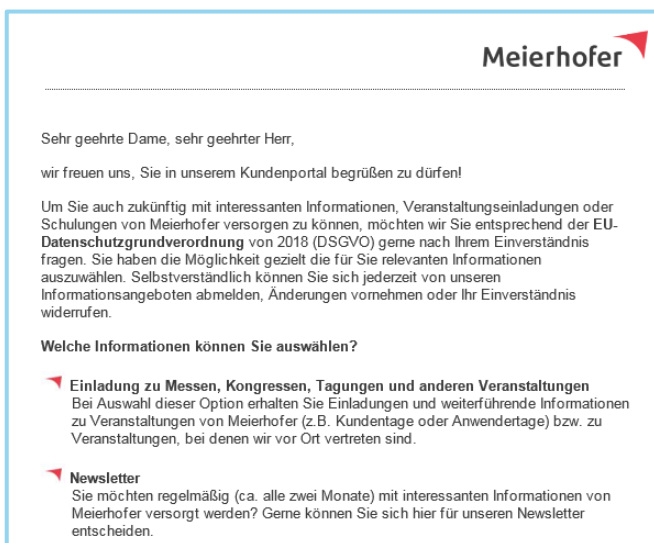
Meierhofer

Sehr geehrte Dame, sehr geehrter Herr,

wir freuen uns, Sie in unserem Kundenportal begrüßen zu dürfen!

Um Sie auch zukünftig mit interessanten Informationen, Veranstaltungseinladungen oder Schulungen von Meierhofer versorgen zu können, möchten wir Sie entsprechend der EU-Datenschutzgrundverordnung von 2018 (DSGVO) gerne nach Ihrem Einverständnis fragen. Sie haben die Möglichkeit gezielt die für Sie relevanten Informationen auszuwählen. Selbstverständlich können Sie sich jederzeit von unseren Informationsangeboten abmelden, Änderungen vornehmen oder Ihr Einverständnis widerrufen.

Welche Informationen können Sie auswählen?

Einladung zu Messen, Kongressen, Tagungen und anderen Veranstaltungen
Bei Auswahl dieser Option erhalten Sie Einladungen und weiterführende Informationen zu Veranstaltungen von Meierhofer (z.B. Kundentage oder Anwendertage) bzw. zu Veranstaltungen, bei denen wir vor Ort vertreten sind.

Newsletter
Sie möchten regelmäßig (ca. alle zwei Monate) mit interessanten Informationen von Meierhofer versorgt werden? Gerne können Sie sich hier für unseren Newsletter entscheiden.